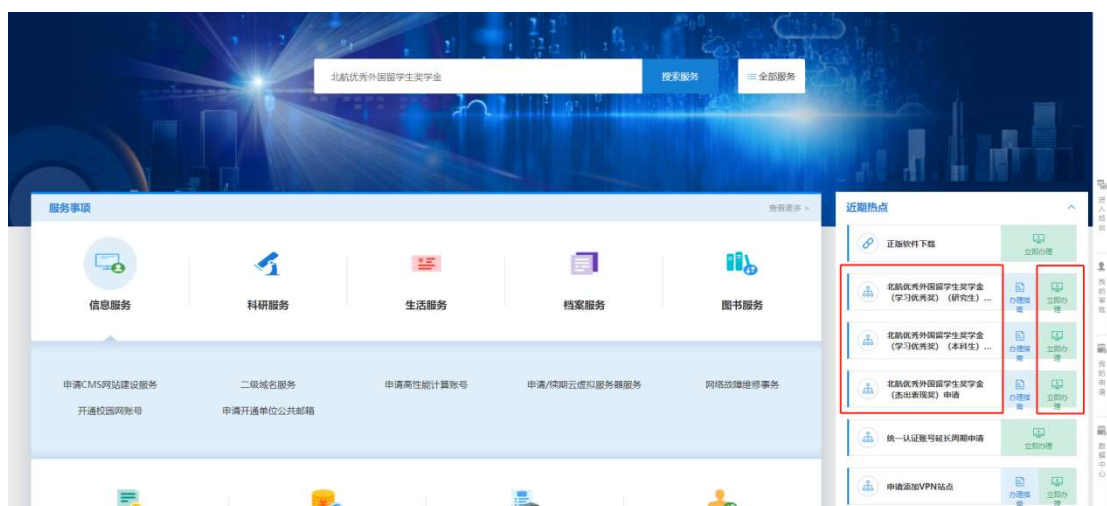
北航优秀外国留学生奖学金

搜索服务

全部服务

服务事项

查看更多 >

信息服务

科研服务

生活服务

档案服务

图书服务

申请CMS网站建设服务

二级域名服务

申请高性能计算账号

申请/续期云虚拟服务器服务

网络故障维修事务

开通校园网账号

申请开通单位公共邮箱

近期热点

正版软件下载

立即办理

北航优秀外国留学生奖学金（学习优秀奖）（研究生）...

办理指南

立即办理

北航优秀外国留学生奖学金（学习优秀奖）（本科生）...

办理指南

立即办理

北航优秀外国留学生奖学金（杰出表现奖）申请

办理指南

立即办理

统一认证账号延长周期申请

立即办理

申请添加VPN站点

办理指南

立即办理

进入旧版

我的审批

我的申请

数据中心